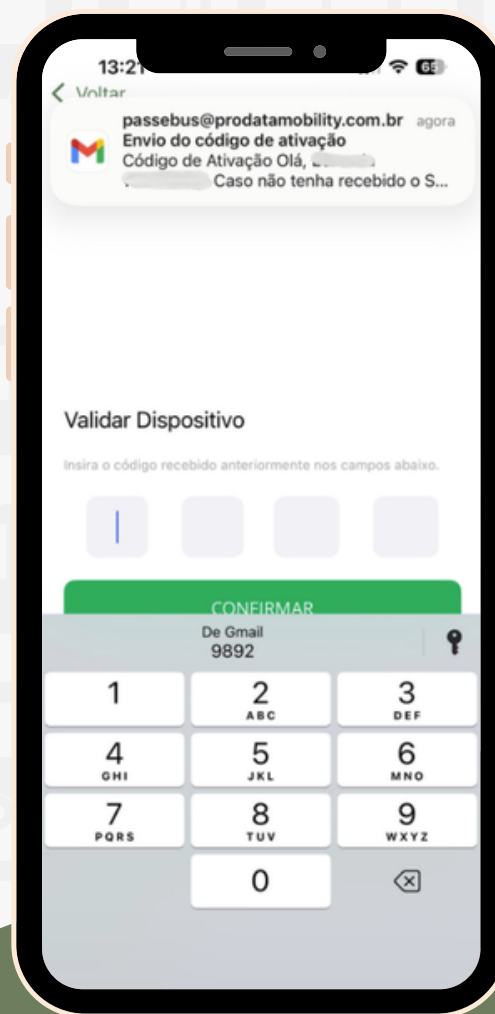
13:21

65

Voltar

passebus@prodatamobility.com.br agora
Envio do código de ativação
Código de Ativação Olá, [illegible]
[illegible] Caso não tenha recebido o S...

Validar Dispositivo

Insira o código recebido anteriormente nos campos abaixo.

CONFIRMAR

De Gmail
9892

1
2 ABC
3 DEF
4 GHI
5 JKL
6 MNO
7 PQRS
8 TUV
9 WXYZ
0